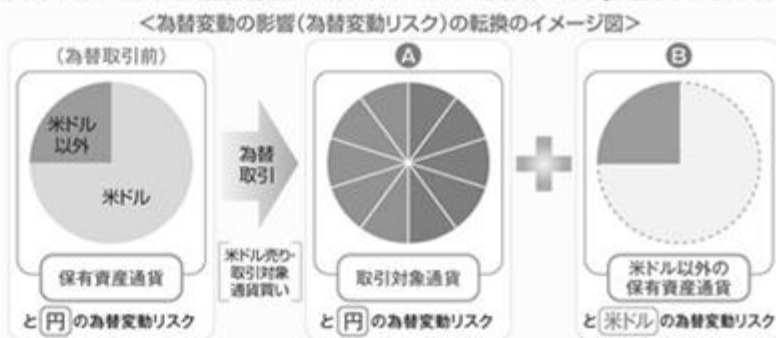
<為替変動の影響(為替変動リスク)の転換のイメージ図>

(為替取引前)

米ドル以外

米ドル

保有資産通貨

と 円 の為替変動リスク

為替取引

米ドル売り・取引対象通貨買い

A

取引対象通貨

と 円 の為替変動リスク

B

米ドル以外の保有資産通貨

と 米ドル の為替変動リスク